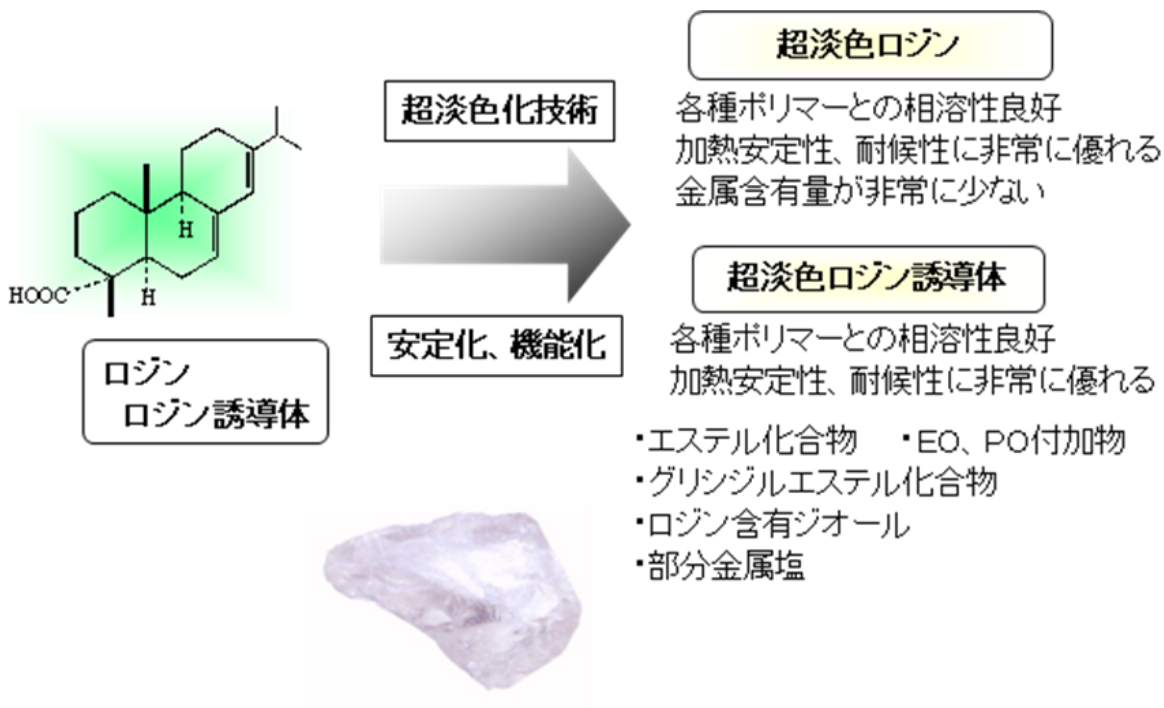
H
H
HOOC

ロジン
ロジン誘導体

超淡色化技術

安定化、機能化

超淡色ロジン

各種ポリマーとの相溶性良好
加熱安定性、耐候性に非常に優れる
金属含有量が非常に少ない

超淡色ロジン誘導体

各種ポリマーとの相溶性良好
加熱安定性、耐候性に非常に優れる

・エステル化合物　・EO、PO付加物
・グリシジルエステル化合物
・ロジン含有ジオール
・部分金属塩